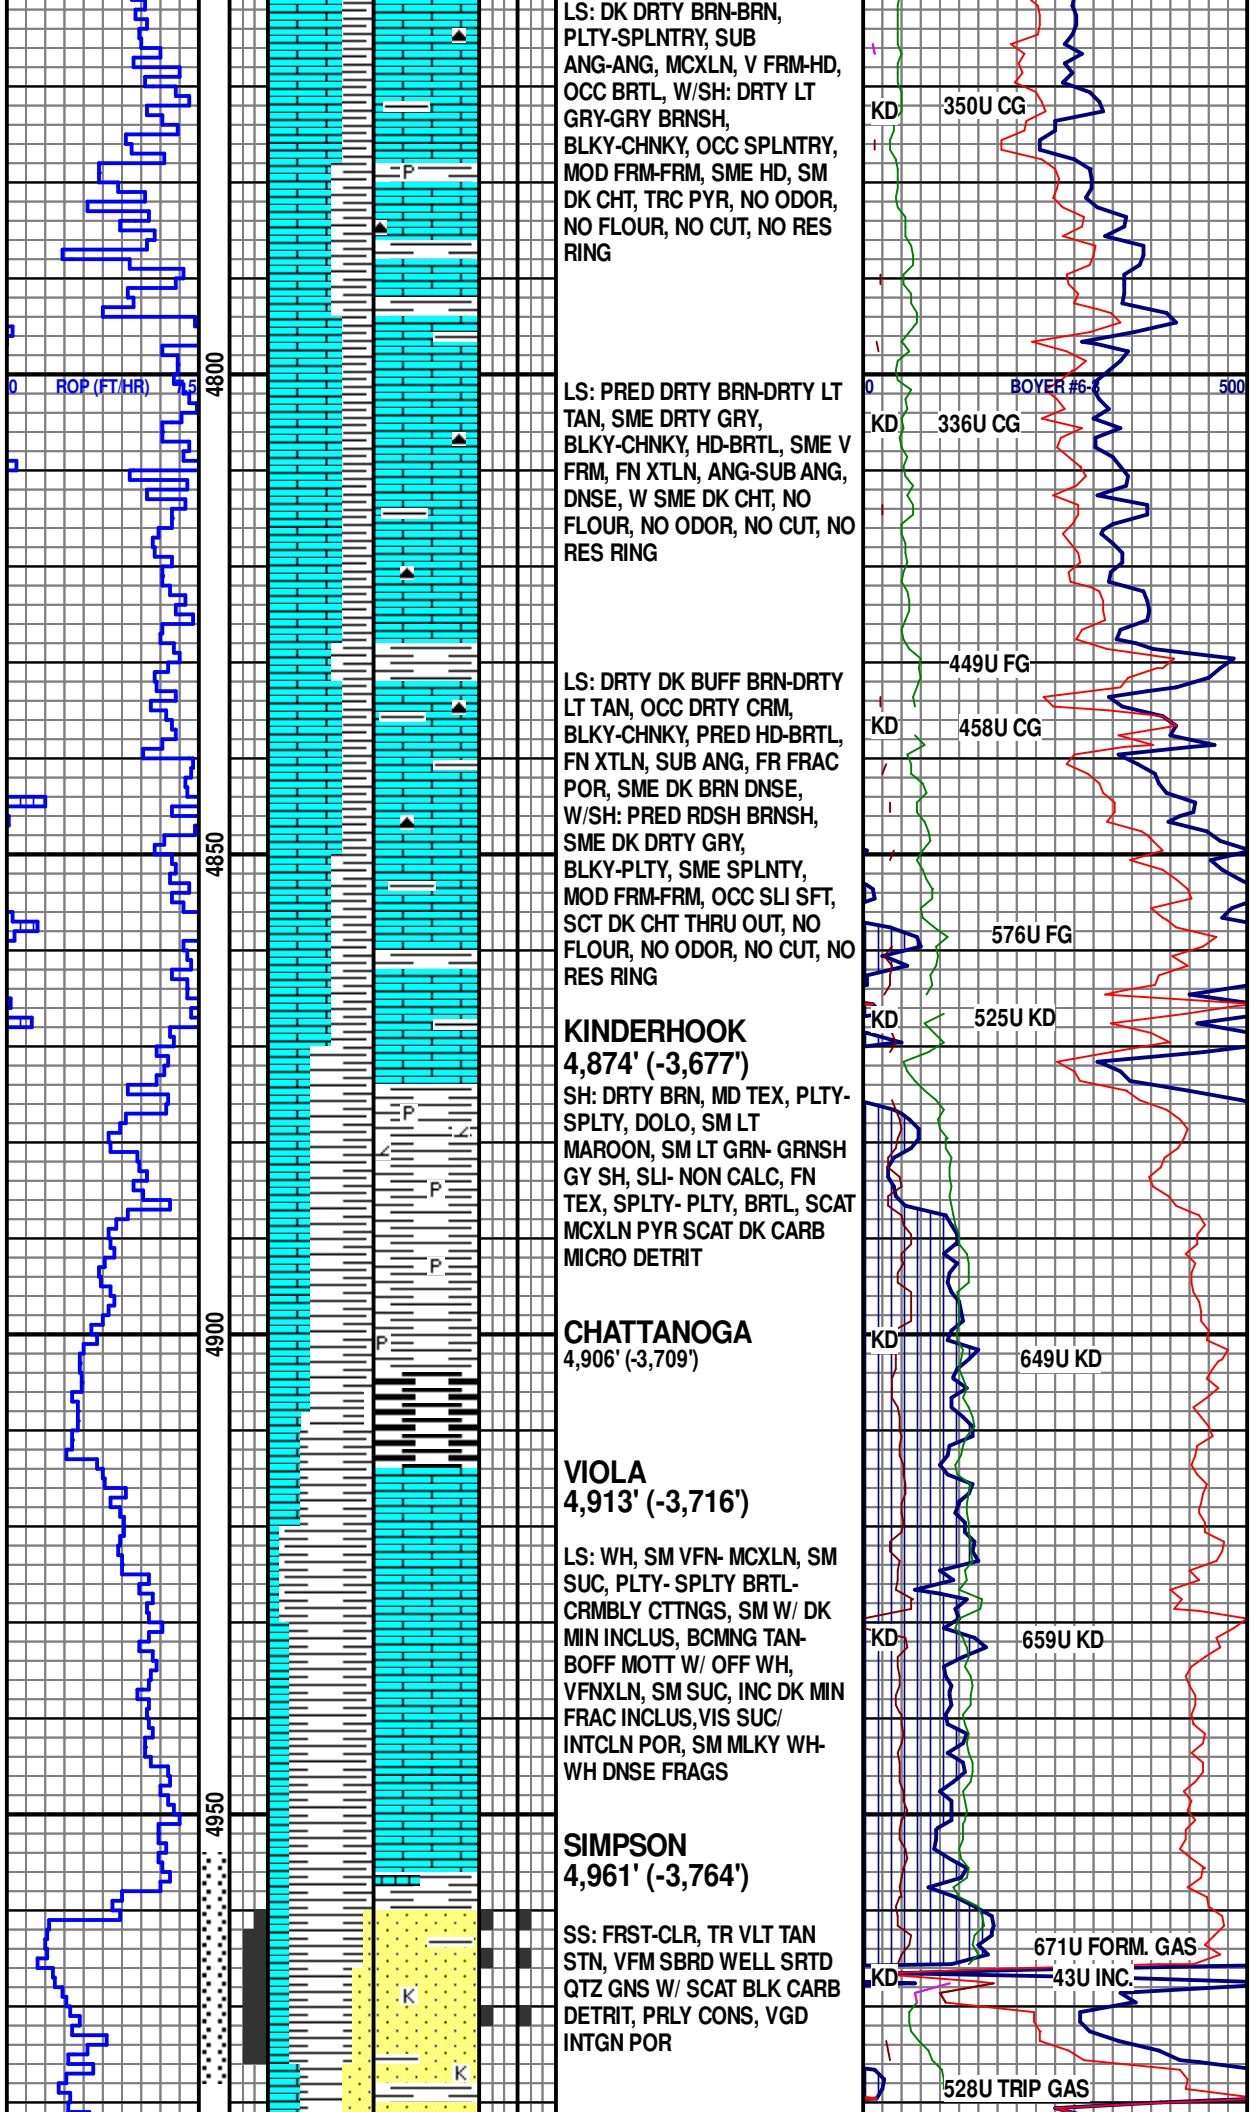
0 ROP (FT/HR) 5

4800

4850

4900

4950

P
P
P
P
P
K
K

LS: DK DRTY BRN-BRN, PLTY-SPLNTRY, SUB ANG-ANG, MCXLN, V FRM-HD, OCC BRTL, W/SH: DRTY LT GRY-GRY BRNSH, BLKY-CHNKY, OCC SPLNTRY, MOD FRM-FRM, SME HD, SM DK CHT, TRC PYR, NO ODOR, NO FLOUR, NO CUT, NO RES RING

LS: PRED DRTY BRN-DRTY LT TAN, SME DRTY GRY, BLKY-CHNKY, HD-BRTL, SME V FRM, FN XTLN, ANG-SUB ANG, DNSE, W SME DK CHT, NO FLOUR, NO ODOR, NO CUT, NO RES RING

LS: DRTY DK BUFF BRN-DRTY LT TAN, OCC DRTY CRM, BLKY-CHNKY, PRED HD-BRTL, FN XTLN, SUB ANG, FR FRAC POR, SME DK BRN DNSE, W/SH: PRED RDSH BRNSH, SME DK DRTY GRY, BLKY-PLTY, SME SPLNTY, MOD FRM-FRM, OCC SLI SFT, SCT DK CHT THRU OUT, NO FLOUR, NO ODOR, NO CUT, NO RES RING

KINDERHOOK
4,874' (-3,677')
SH: DRTY BRN, MD TEX, PLTY-SPLTY, DOLO, SM LT MAROON, SM LT GRN- GRNSH GY SH, SLI- NON CALC, FN TEX, SPLTY- PLTY, BRTL, SCAT MCXLN PYR SCAT DK CARB MICRO DETRIT

CHATTANOGA
4,906' (-3,709')

VIOLA
4,913' (-3,716')
LS: WH, SM VFN- MCXLN, SM SUC, PLTY- SPLTY BRTL- CRMBLY CTTNGS, SM W/ DK MIN INCLUS, BCMNG TAN- BOFF MOTT W/ OFF WH, VFNXLN, SM SUC, INC DK MIN FRAC INCLUS,VIS SUC/ INTCLN POR, SM MLKY WH- WH DNSE FRAGS

SIMPSON
4,961' (-3,764')
SS: FRST-CLR, TR VLT TAN STN, VFM SBRD WELL SRTD QTZ GNS W/ SCAT BLK CARB DETRIT, PRLY CONS, VGD INTGN POR

KD
350U CG
0 BOYER #6-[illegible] 500
KD
336U CG
449U FG
KD
458U CG
576U FG
KD
525U KD
KD
649U KD
KD
659U KD
671U FORM. GAS
KD
43U INC.
528U TRIP GAS